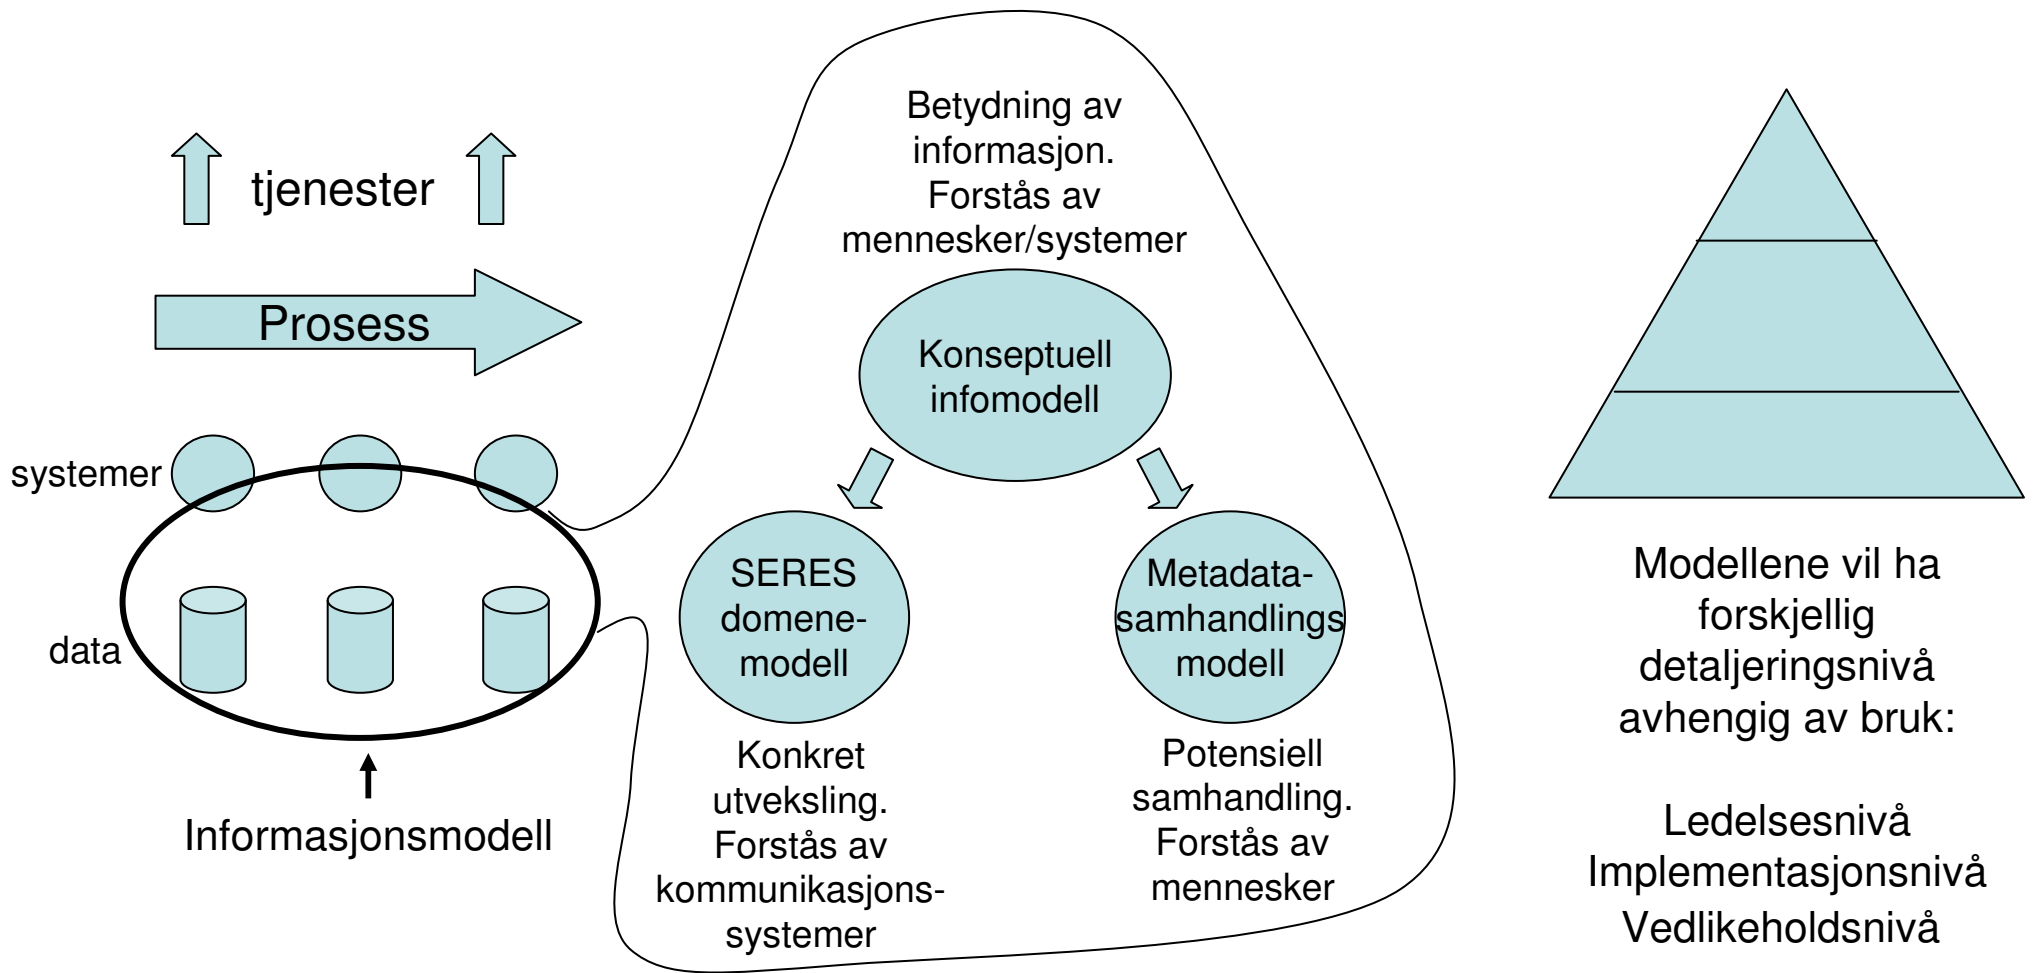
tjenester

Prosess

systemer

data

Informasjonsmodell

Betydning av informasjon. Forstås av mennesker/systemer

Konseptuell infomodell

SERES domene-modell

Metadata-samhandlings modell

Konkret utveksling. Forstås av kommunikasjons-systemer

Potensiell samhandling. Forstås av mennesker

Modellene vil ha forskjellig detaljeringsnivå avhengig av bruk:

Ledelsesnivå
Implementasjonsnivå
Vedlikeholdsnivå